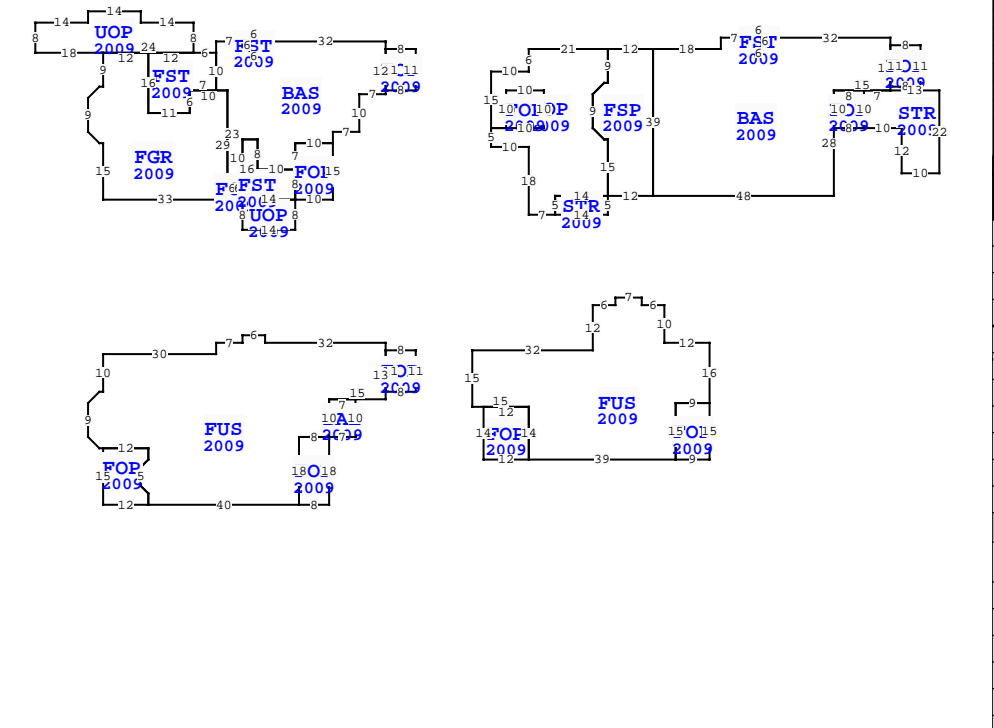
14
14 14
8 UOP 8
2009
18 24 12 6 FST
12 12 2009
9 16 FST 10
2009 7 10
9 6
11

29 23
FGR 10 8
2009 16 10
15 F 6 FST
33 2009 8 2009
14
8 UOP
2009
14

7 6 32 8
6
BAS 12 11 11
2009 2009
7 8
10
7
10
7 FOI 15
2009
8
10

6 21 12 18 7 FST 32 8
10 9 2009
10 11 11
15 10 FOP 10 FSP 2009
10 10 9 2009 39 BAS 15 8 13
5 2009 2009 8 7
10 10 10 STR
2009 10 22
15 28
18 14 12 12
5 STR 5 48
7 2009
14 10

30 7 6 32 8
10 13 11 11
2009
15 8
9 7
FUS 10 A 10
2009 8 2009 7
12
FOP 5 18 FO 18
15 2009 2009
12 40 8

6 7 6
12 10
32 12
15 16
FUS
2009 9
15
14 FOP 14 15 FO 15
12 2009 2009
12 39 9